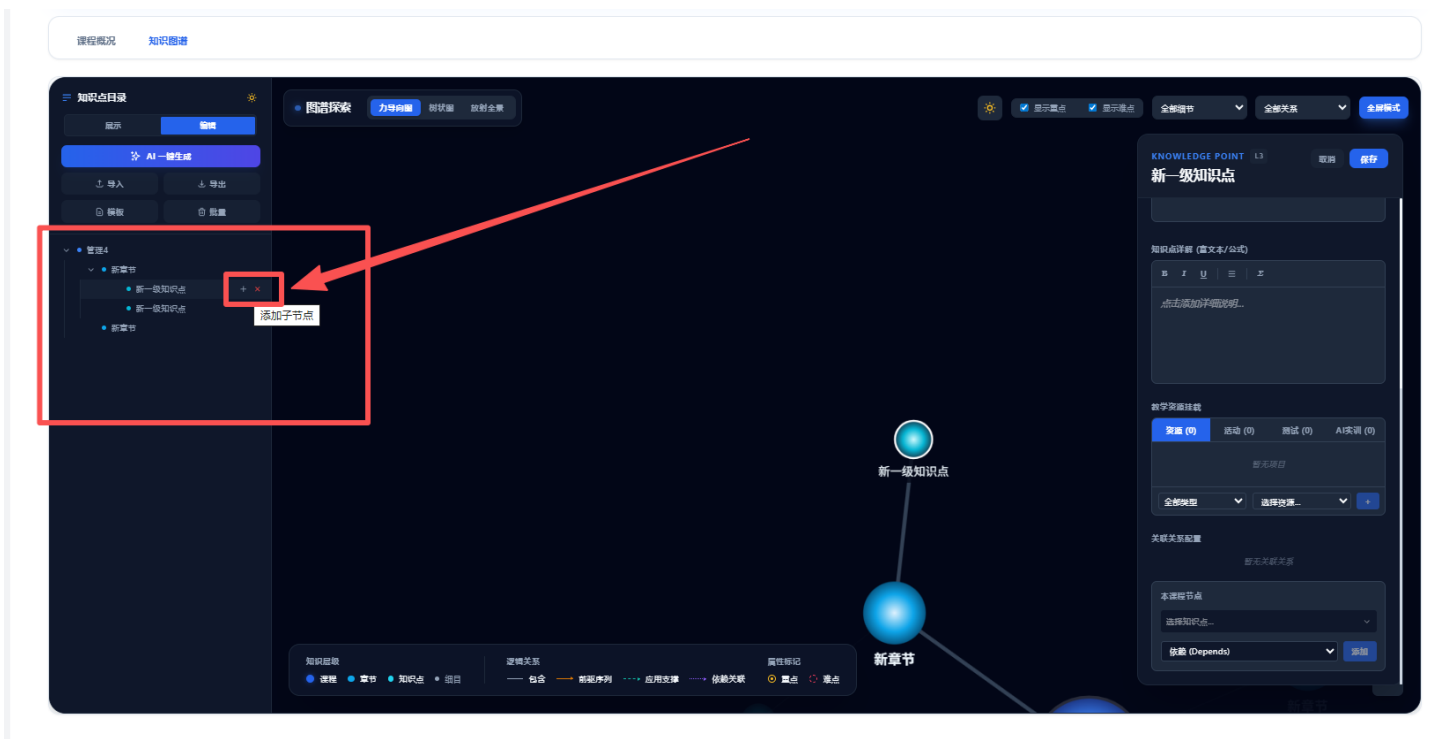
课程概况　知识图谱

知识点目录

展示　编辑

AI 一键生成

导入　导出

模板　批量

管理4
新章节
新一级知识点 + ×
新一级知识点
新章节

添加子节点

图谱探索　力导向图　树状图　放射全景

显示重点　显示难点　全部章节　全部关系　全屏模式

KNOWLEDGE POINT L3
新一级知识点
取消　保存

知识点详解 (富文本/公式)

B I U

点击添加详细说明...

教学资源挂载

资源 (0)　活动 (0)　测试 (0)　AI实训 (0)

暂无项目

全部类型　选择资源...　+

关联关系配置

暂无关联关系

本课程节点

选择知识点...

依赖 (Depends)　添加

新一级知识点

新章节

知识层级
课程　章节　知识点　细目

逻辑关系
包含　前驱序列　应用支撑　依赖关联

属性标记
重点　难点